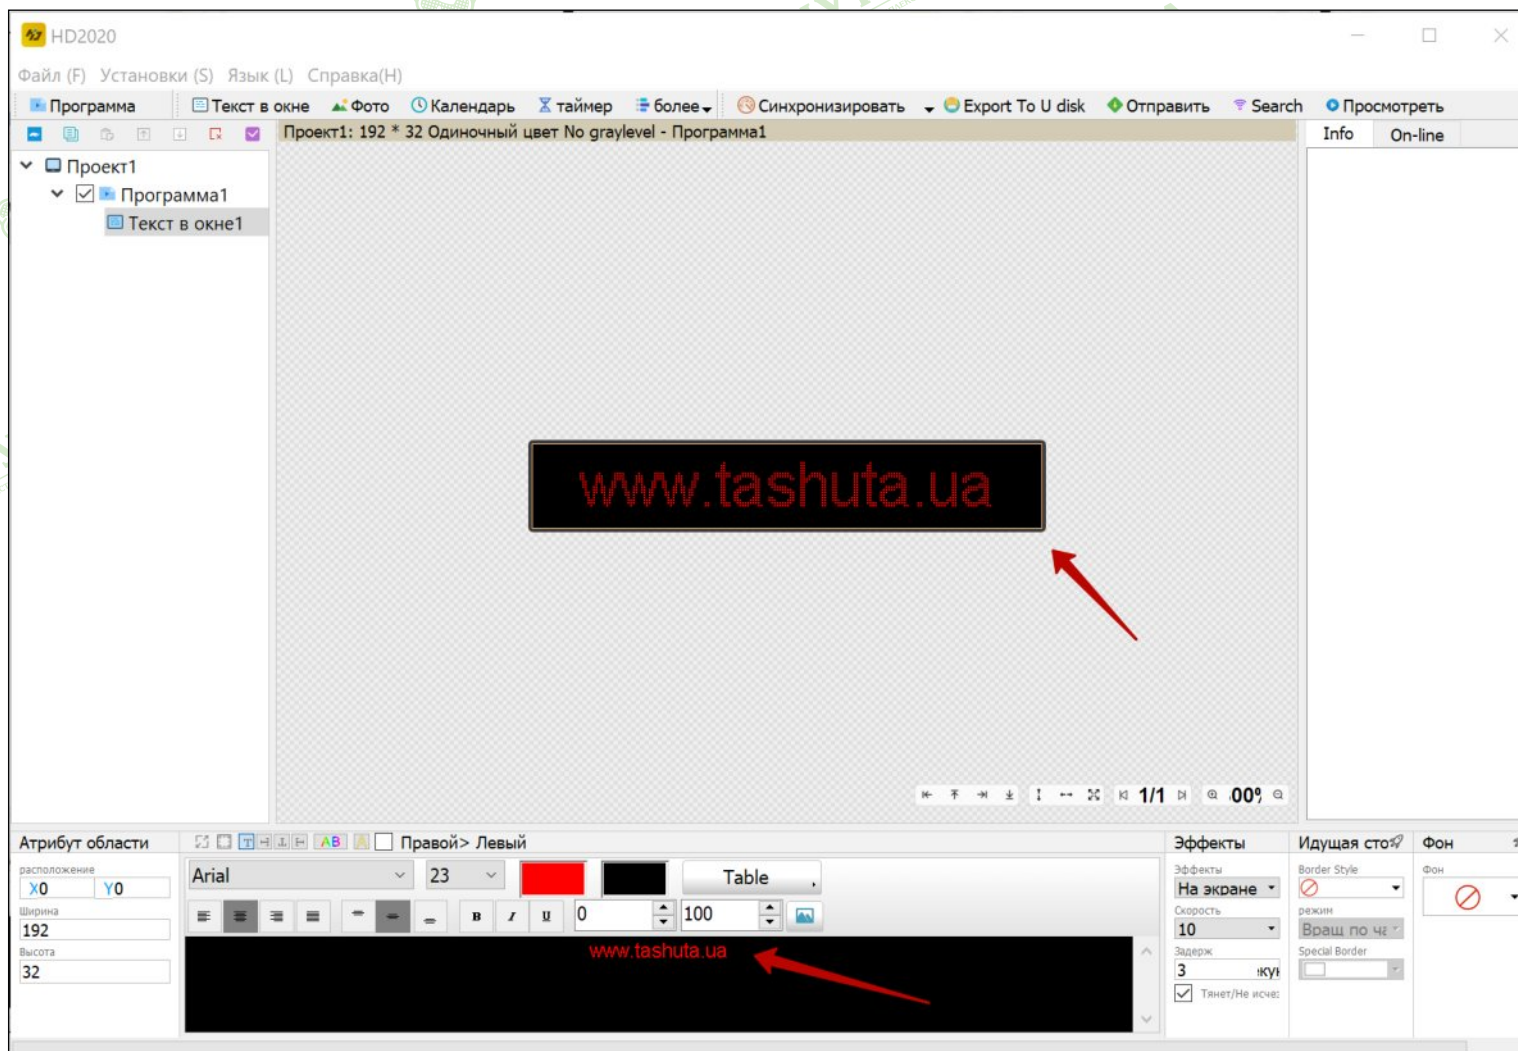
HD2020

Файл (F) Установки (S) Язык (L) Справка(H)

Программа Текст в окне Фото Календарь таймер более Синхронизировать Export To U disk Отправить Search Просмотреть

Проект1: 192 * 32 Одиночный цвет No graylevel - Программа1

Info On-line

Проект1
Программа1
Текст в окне1

www.tashuta.ua

1/1 00%

Атрибут области
расположение
X0 Y0
Ширина
192
Высота
32

Правой> Левый

Arial 23 Table

0 100

www.tashuta.ua

Эффекты
Эффекты
На экране
Скорость
10
Задерж
3 кун
Тянет/Не исче:

Идущая сто
Border Style
режим
Вращ по ча
Special Border

Фон
Фон